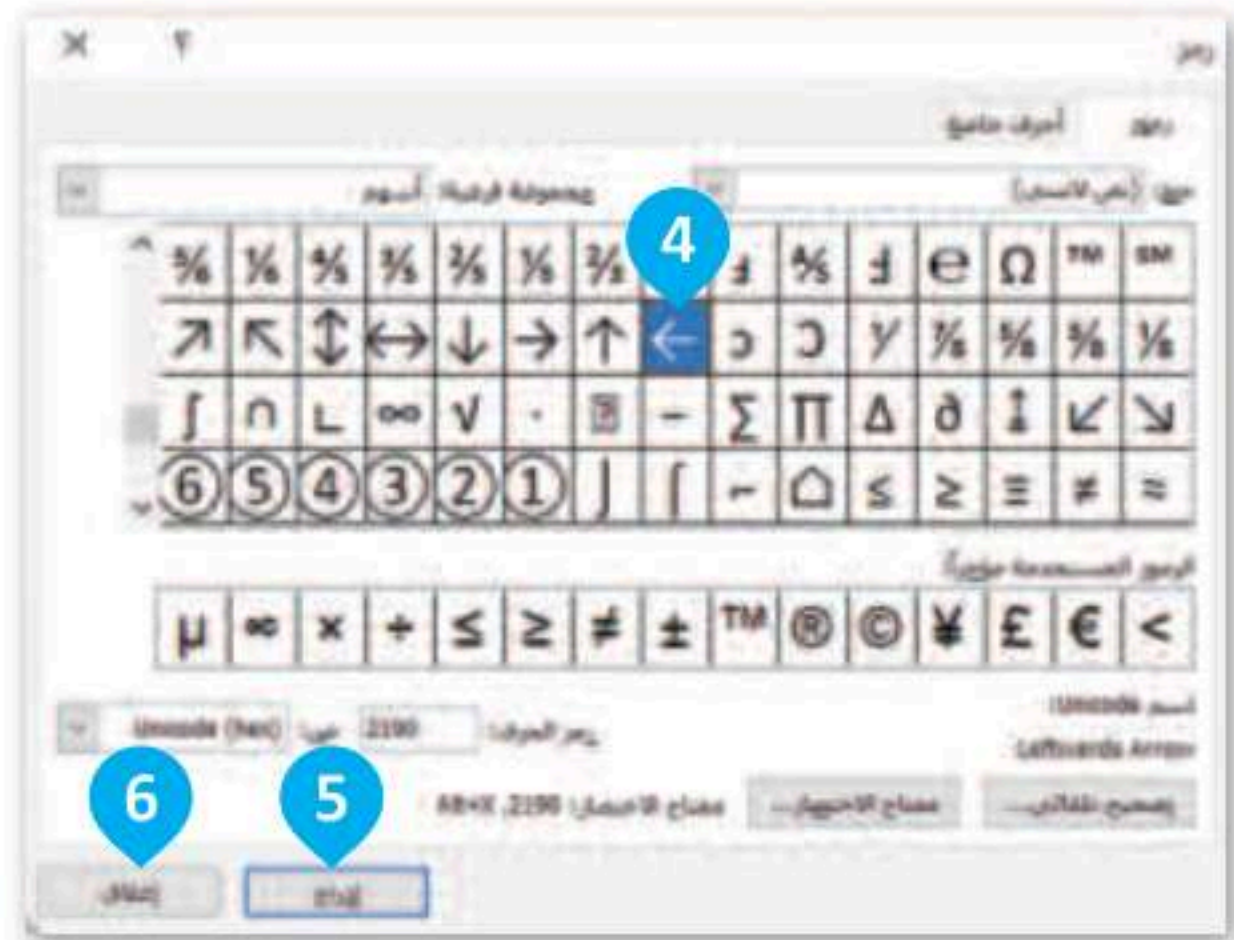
رمز ؟ ×

رموز أحرف خاصة

خط: (نص أساسي) مجموعة فرعية: أسهم

4

⅝ ⅙ ⅘ ⅗ ⅖ ⅕ ⅔ ↊ ⅍ Ⅎ ℮ Ω ™ ℠

↗ ↖ ↕ ↔ ↓ → ↑ ← ↄ Ↄ ⅟ ⅞ ⅝ ⅜ ⅛

∫ ∩ ∟ ∞ √ · ∙ − ∑ ∏ ∆ ∂ ↨ ↙ ↘

⑥ ⑤ ④ ③ ② ① ⌡ ⌠ ⌐ ⌂ ≤ ≥ ≡ ≠ ≈

الرموز المستخدمة مؤخراً:

µ ∞ × ÷ ≤ ≥ ≠ ± ™ ® © ¥ £ € <

اسم Unicode:
Leftwards Arrow

رمز الحرف: 2190 من: Unicode (hex)

تصحيح تلقائي... مفتاح الاختصار... مفتاح الاختصار: 2190, Alt+X

6 5

إغلاق إدراج